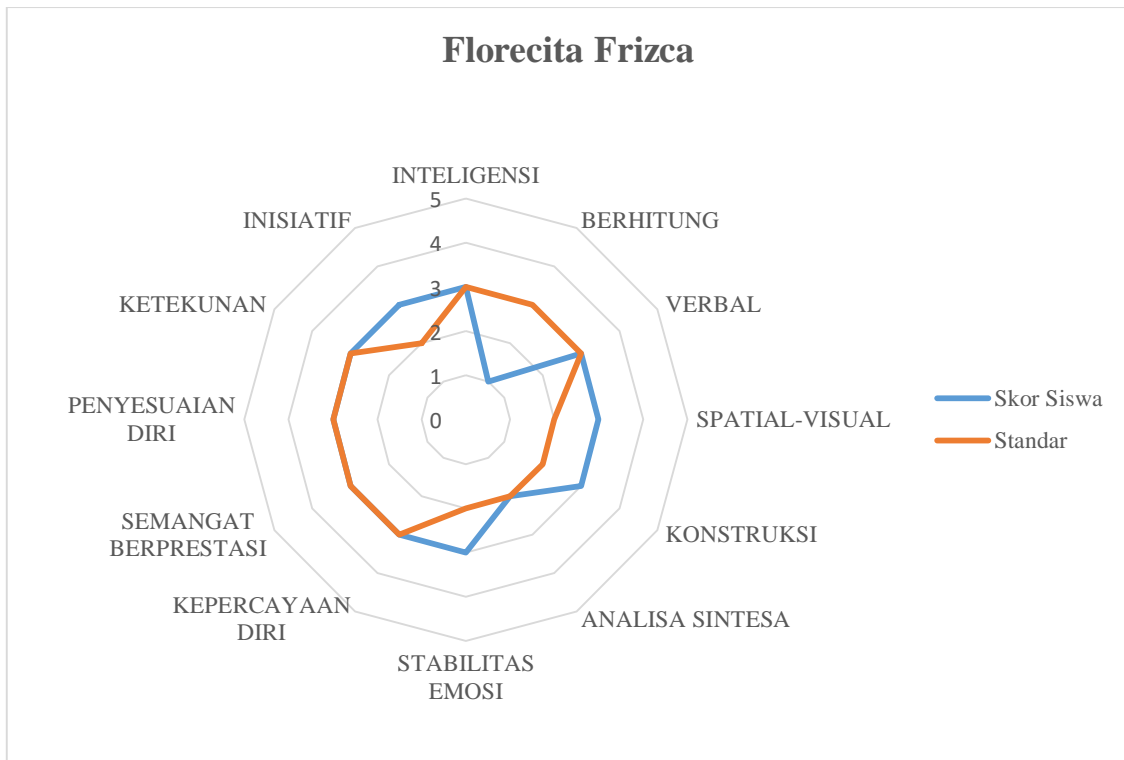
Florecita Frizca

INTELIGENSI
BERHITUNG
VERBAL
SPATIAL-VISUAL
KONSTRUKSI
ANALISA SINTESA
STABILITAS EMOSI
KEPERCAYAAN DIRI
SEMANGAT BERPRESTASI
PENYESUAIAN DIRI
KETEKUNAN
INISIATIF

5
4
3
2
1
0

Skor Siswa
Standar